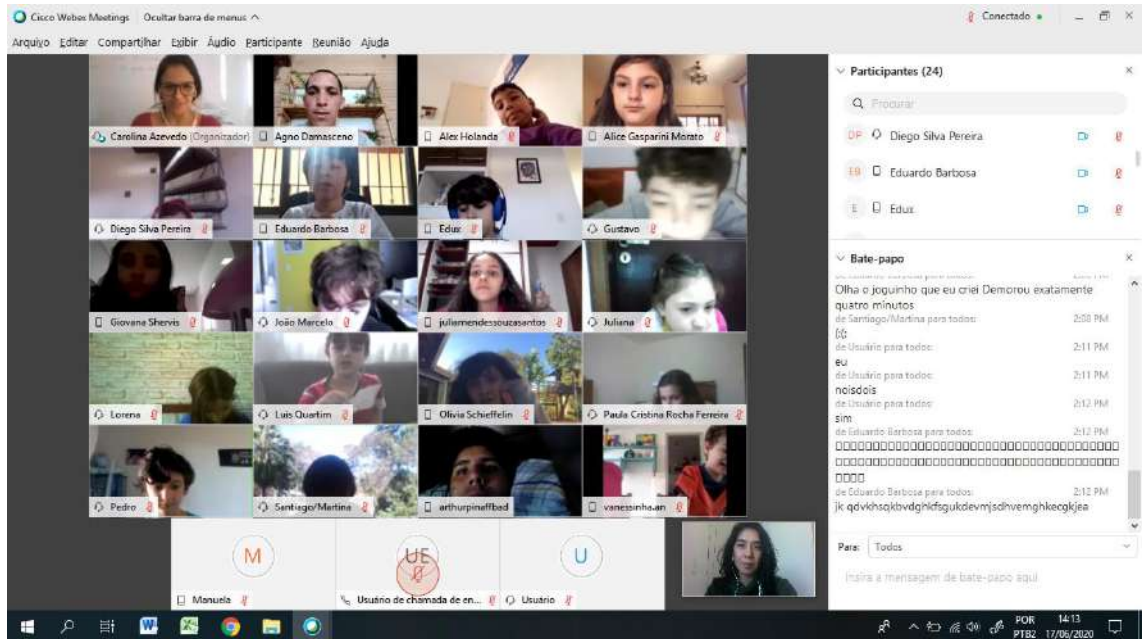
Cisco Webex Meetings | Ocultar barra de menus ^

Conectado •

Arquivo Editar Compartilhar Exibir Áudio Participante Reunião Ajuda

Carolina Azevedo (Organizador)
Agno Damasceno
Alex Holanda
Alice Gasparini Morato
Diego Silva Pereira
Eduardo Barbosa
Edux
Gustavo
Giovana Shervis
João Marcelo
juliamendessouzasantos
Juliana
Lorena
Luis Quartim
Olivia Schieffelin
Paula Cristina Rocha Ferreira
Pedro
Santiago/Martina
arthurpinaffbad
vanessinha.an

M
Manuela
UE
Usuário de chamada de en...
U
Usuário

Participantes (24)

Procurar

DP Diego Silva Pereira
EB Eduardo Barbosa
E Edux

Bate-papo

Olha o joguinho que eu criei Demorou exatamente quatro minutos
de Santiago/Martina para todos: 2:08 PM
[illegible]
de Usuário para todos: 2:11 PM
eu
de Usuário para todos: 2:11 PM
noisdois
de Usuário para todos: 2:12 PM
sim
de Eduardo Barbosa para todos: 2:12 PM
□□□□□□□□□□□□□□□□□□□□□□□□□□□□□□□□□□□□□□□□□□□□□□□□□□□□□□□□□□□□□□□□□□□□□□□□□□□□□□□□
de Eduardo Barbosa para todos: 2:12 PM
jk qdvkhsqkbvdghkfsgukdevmjsdhvemghkecgkjea

Para: Todos

Insira a mensagem de bate-papo aqui

POR PTB2 14:13 17/06/2020